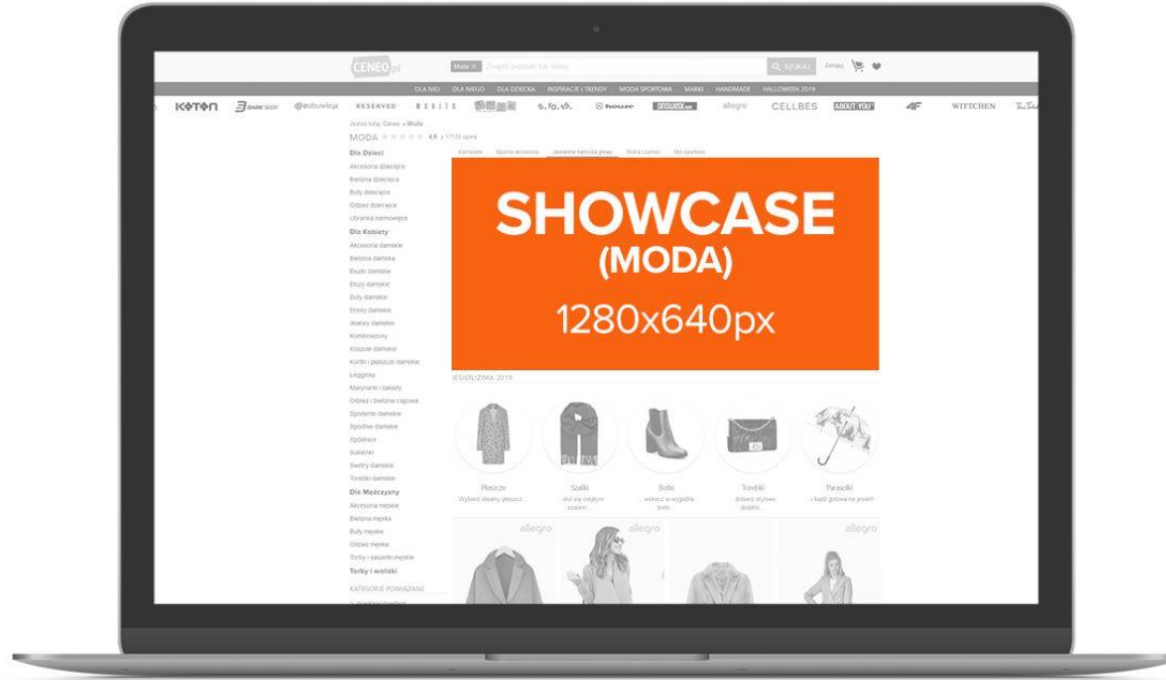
CENEO.pl

Moda × Znajdź produkt lub sklep... SZUKAJ Zaloguj

DLA NIEJ DLA NIEGO DLA DZIECKA INSPIRACJE I TRENDY MODA SPORTOWA MARKI HANDMADE HALLOWEEN 2019

KOTON DARK SEEN eobuwie RESERVED BIRKIS s.Oliver house answear allegro CELLBES ABOUT YOU 4F WITTCHEN

Jesteś tutaj: Ceneo » Moda

MODA 4,8 z 17126 opinii

Dla Dzieci
Akcesoria dziecięce
Bielizna dziecięca
Buty dziecięce
Odzież dziecięca
Ubranka niemowlęce
Dla Kobiety
Akcesoria damskie
Bielizna damska
Bluzki damskie
Bluzy damskie
Buty damskie
Dresy damskie
Jeansy damskie
Kombinezony
Koszule damskie
Kurtki i płaszcze damskie
Legginsy
Marynarki i żakiety
Odzież i bielizna ciążowa
Spodenki damskie
Spodnie damskie
Spódnice
Sukienki
Swetry damskie
Torebki damskie
Dla Mężczyzny
Akcesoria męskie
Bielizna męska
Buty męskie
Odzież męska
Torby i saszetki męskie
Torby i walizki
KATEGORIE POWIĄZANE

SHOWCASE
(MODA)
1280x640px

JESIEŃ/ZIMA 2019

Płaszcze
Wybierz idealny płaszcz...

Szaliki
...dzięki którym...

Botki
...wybierz...

Torebki
...dobierz stylowe...

Parasolki
...i bądź gotowa na jesień!

allegro
allegro
allegro